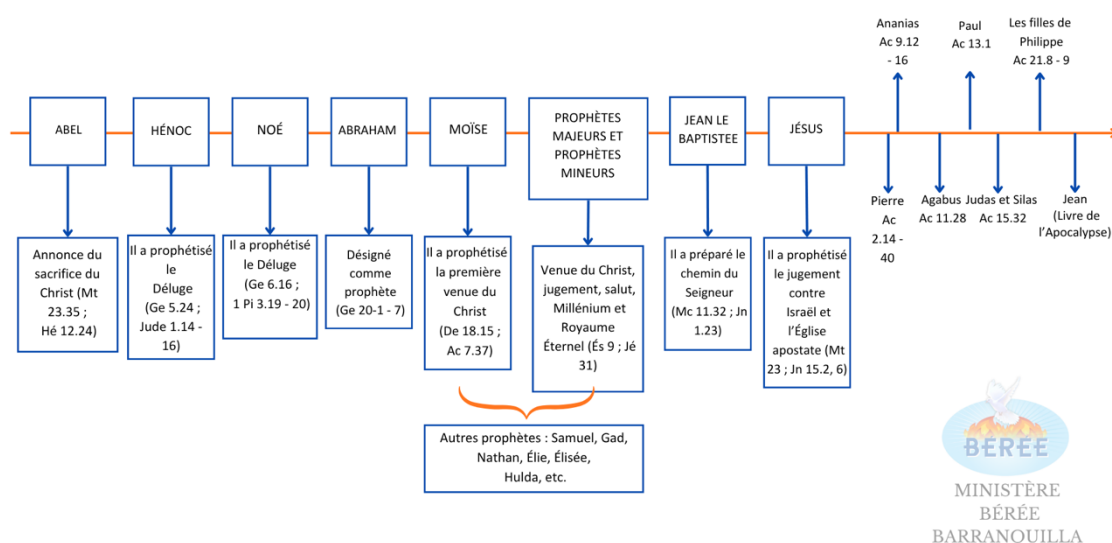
Ananias Ac 9.12 - 16

Paul Ac 13.1

Les filles de Philippe Ac 21.8 - 9

ABEL

HÉNOC

NOÉ

ABRAHAM

MOÏSE

PROPHÈTES MAJEURS ET PROPHÈTES MINEURS

JEAN LE BAPTISTEE

JÉSUS

Pierre Ac 2.14 - 40

Agabus Ac 11.28

Judas et Silas Ac 15.32

Jean (Livre de l'Apocalypse)

Annonce du sacrifice du Christ (Mt 23.35 ; Hé 12.24)

Il a prophétisé le Déluge (Ge 5.24 ; Jude 1.14 - 16)

Il a prophétisé le Déluge (Ge 6.16 ; 1 Pi 3.19 - 20)

Désigné comme prophète (Ge 20-1 - 7)

Il a prophétisé la première venue du Christ (De 18.15 ; Ac 7.37)

Venue du Christ, jugement, salut, Millénium et Royaume Éternel (És 9 ; Jé 31)

Il a préparé le chemin du Seigneur (Mc 11.32 ; Jn 1.23)

Il a prophétisé le jugement contre Israël et l'Église apostate (Mt 23 ; Jn 15.2, 6)

Autres prophètes : Samuel, Gad, Nathan, Élie, Élisée, Hulda, etc.

BÉRÉE

MINISTÈRE BÉRÉE BARRANOUILLA